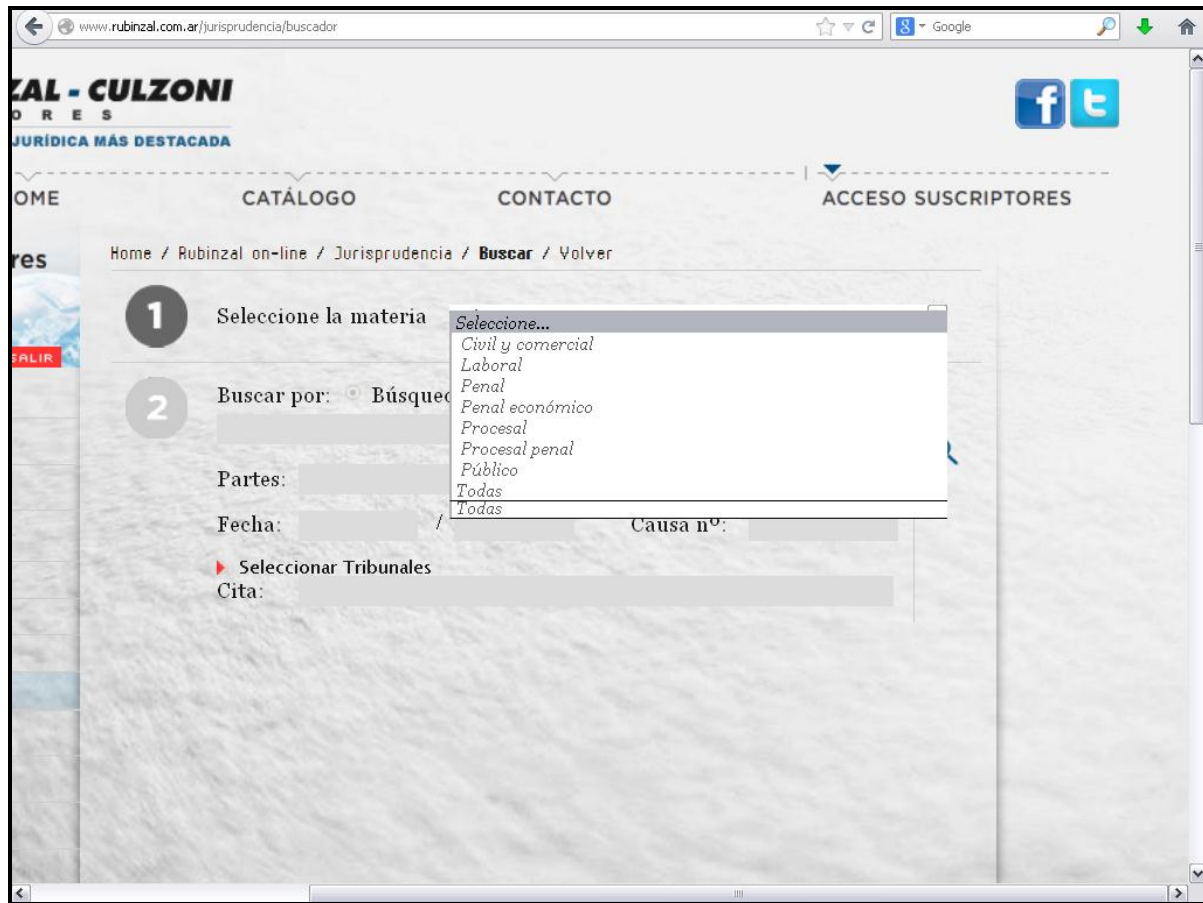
www.rubinzal.com.ar/jurisprudencia/buscador

Google

ZAL - CULZONI
O R E S
JURÍDICA MÁS DESTACADA

OME CATÁLOGO CONTACTO ACCESO SUSCRIPTORES

res

SALIR

Home / Rubinzal on-line / Jurisprudencia / Buscar / Volver

1 Seleccione la materia
Seleccione...
Civil y comercial
Laboral
Penal
Penal económico
Procesal
Procesal penal
Público
Todas
Todas

2 Buscar por: Búsqued

Partes:

Fecha: / Causa nº:

Seleccionar Tribunales
Cita: